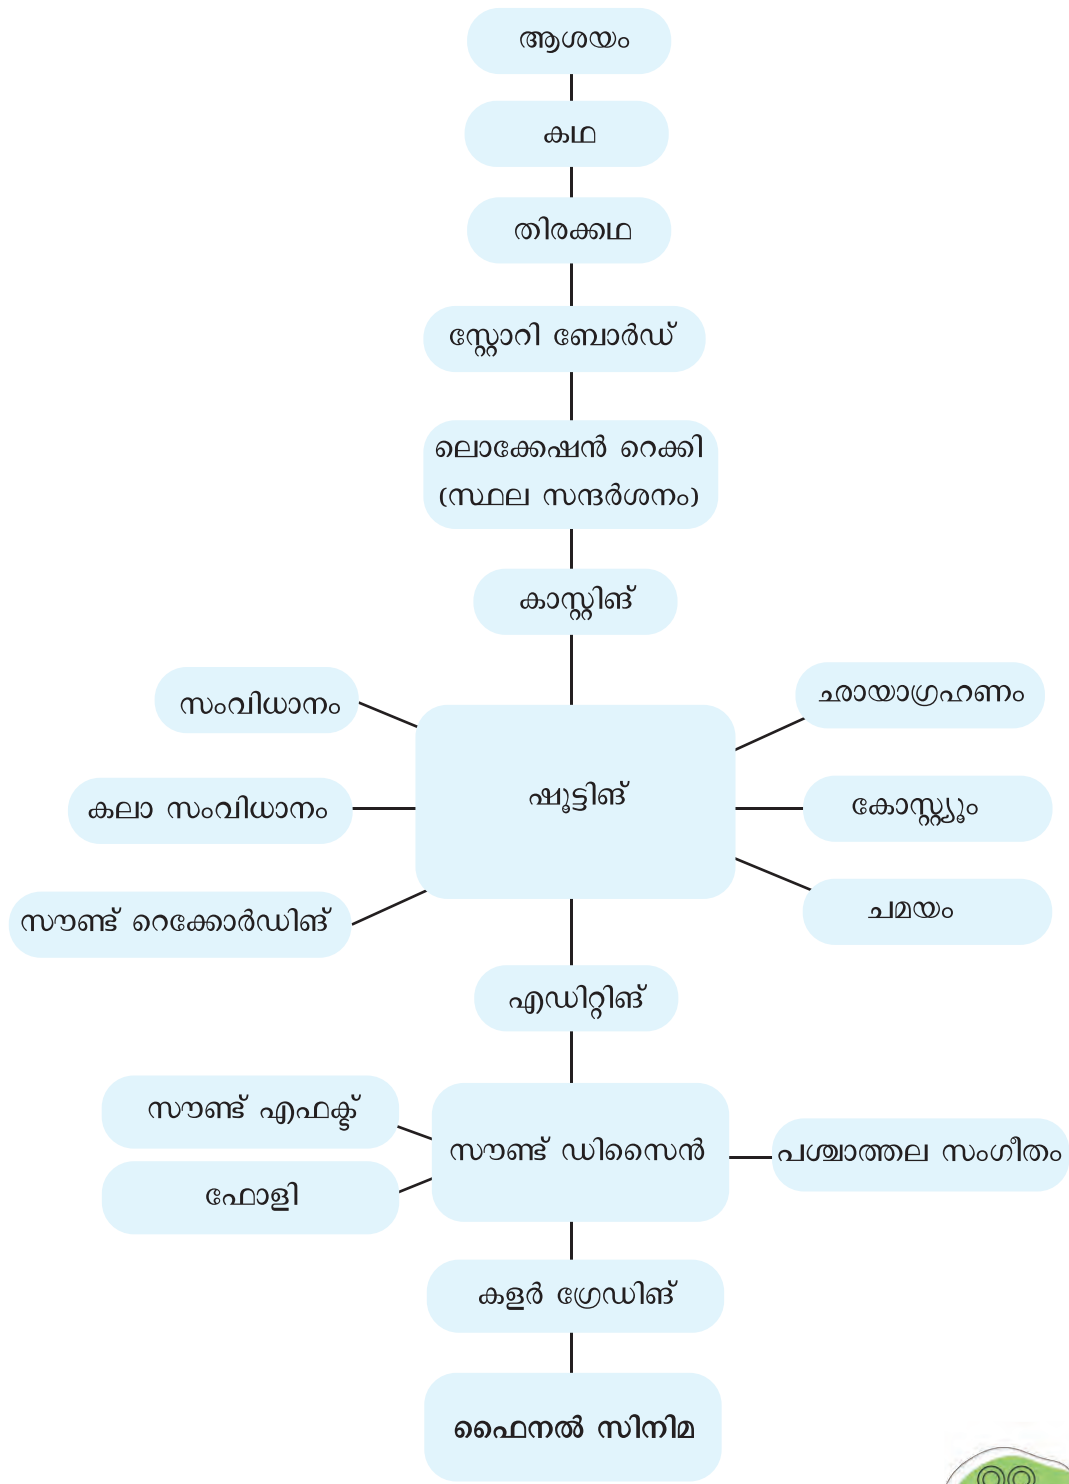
ആശയം

കഥ

തിരക്കഥ

സ്റ്റോറി ബോർഡ്

ലൊക്കേഷൻ റെക്കി (സ്ഥല സന്ദർശനം)

കാസ്റ്റിങ്

സംവിധാനം

കലാ സംവിധാനം

സൗണ്ട് റെക്കോർഡിങ്

ഷൂട്ടിങ്

ഛായാഗ്രഹണം

കോസ്റ്റ്യൂം

ചമയം

എഡിറ്റിങ്

സൗണ്ട് എഫക്റ്റ്

ഫോളി

സൗണ്ട് ഡിസൈൻ

പശ്ചാത്തല സംഗീതം

കളർ ഗ്രേഡിങ്

ഫൈനൽ സിനിമ